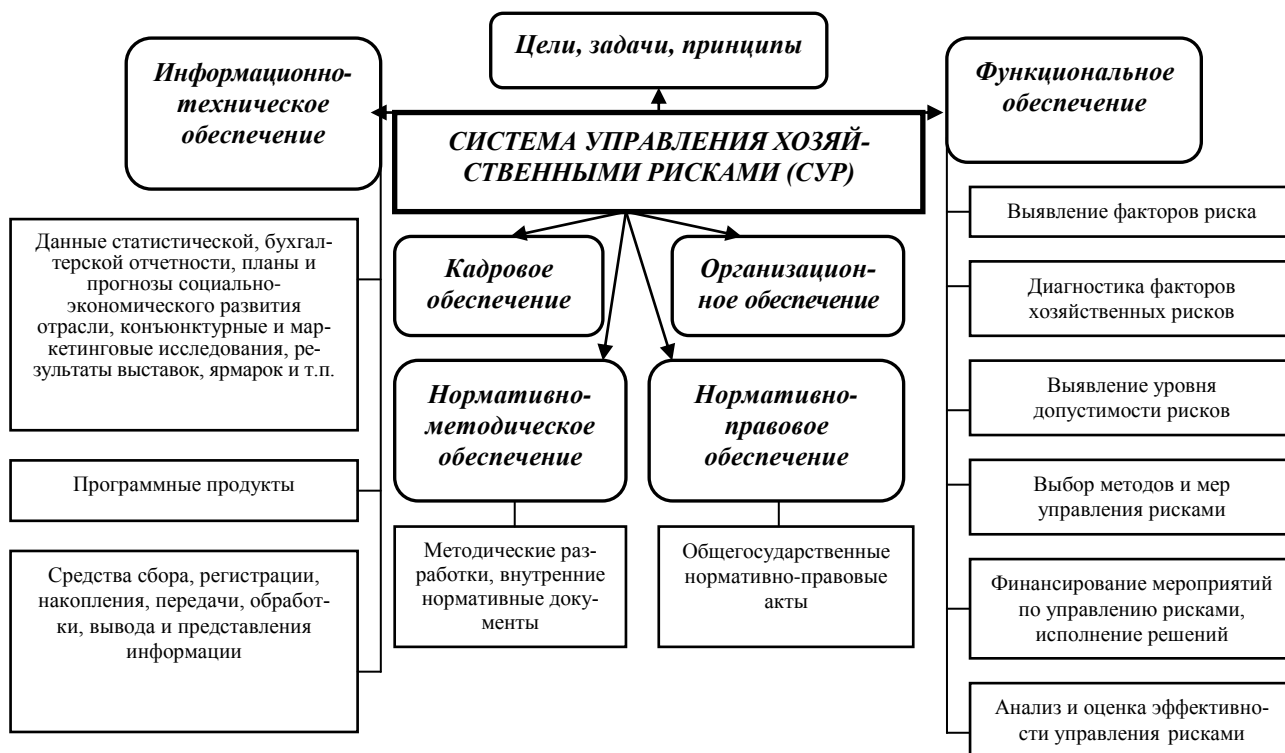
Цели, задачи, принципы

Информационно-техническое обеспечение

СИСТЕМА УПРАВЛЕНИЯ ХОЗЯЙСТВЕННЫМИ РИСКАМИ (СУР)

Функциональное обеспечение

Данные статистической, бухгалтерской отчетности, планы и прогнозы социально-экономического развития отрасли, конъюнктурные и маркетинговые исследования, результаты выставок, ярмарок и т.п.

Программные продукты

Средства сбора, регистрации, накопления, передачи, обработки, вывода и представления информации

Кадровое обеспечение

Организационное обеспечение

Нормативно-методическое обеспечение

Нормативно-правовое обеспечение

Методические разработки, внутренние нормативные документы

Общегосударственные нормативно-правовые акты

Выявление факторов риска

Диагностика факторов хозяйственных рисков

Выявление уровня допустимости рисков

Выбор методов и мер управления рисками

Финансирование мероприятий по управлению рисками, исполнение решений

Анализ и оценка эффективности управления рисками